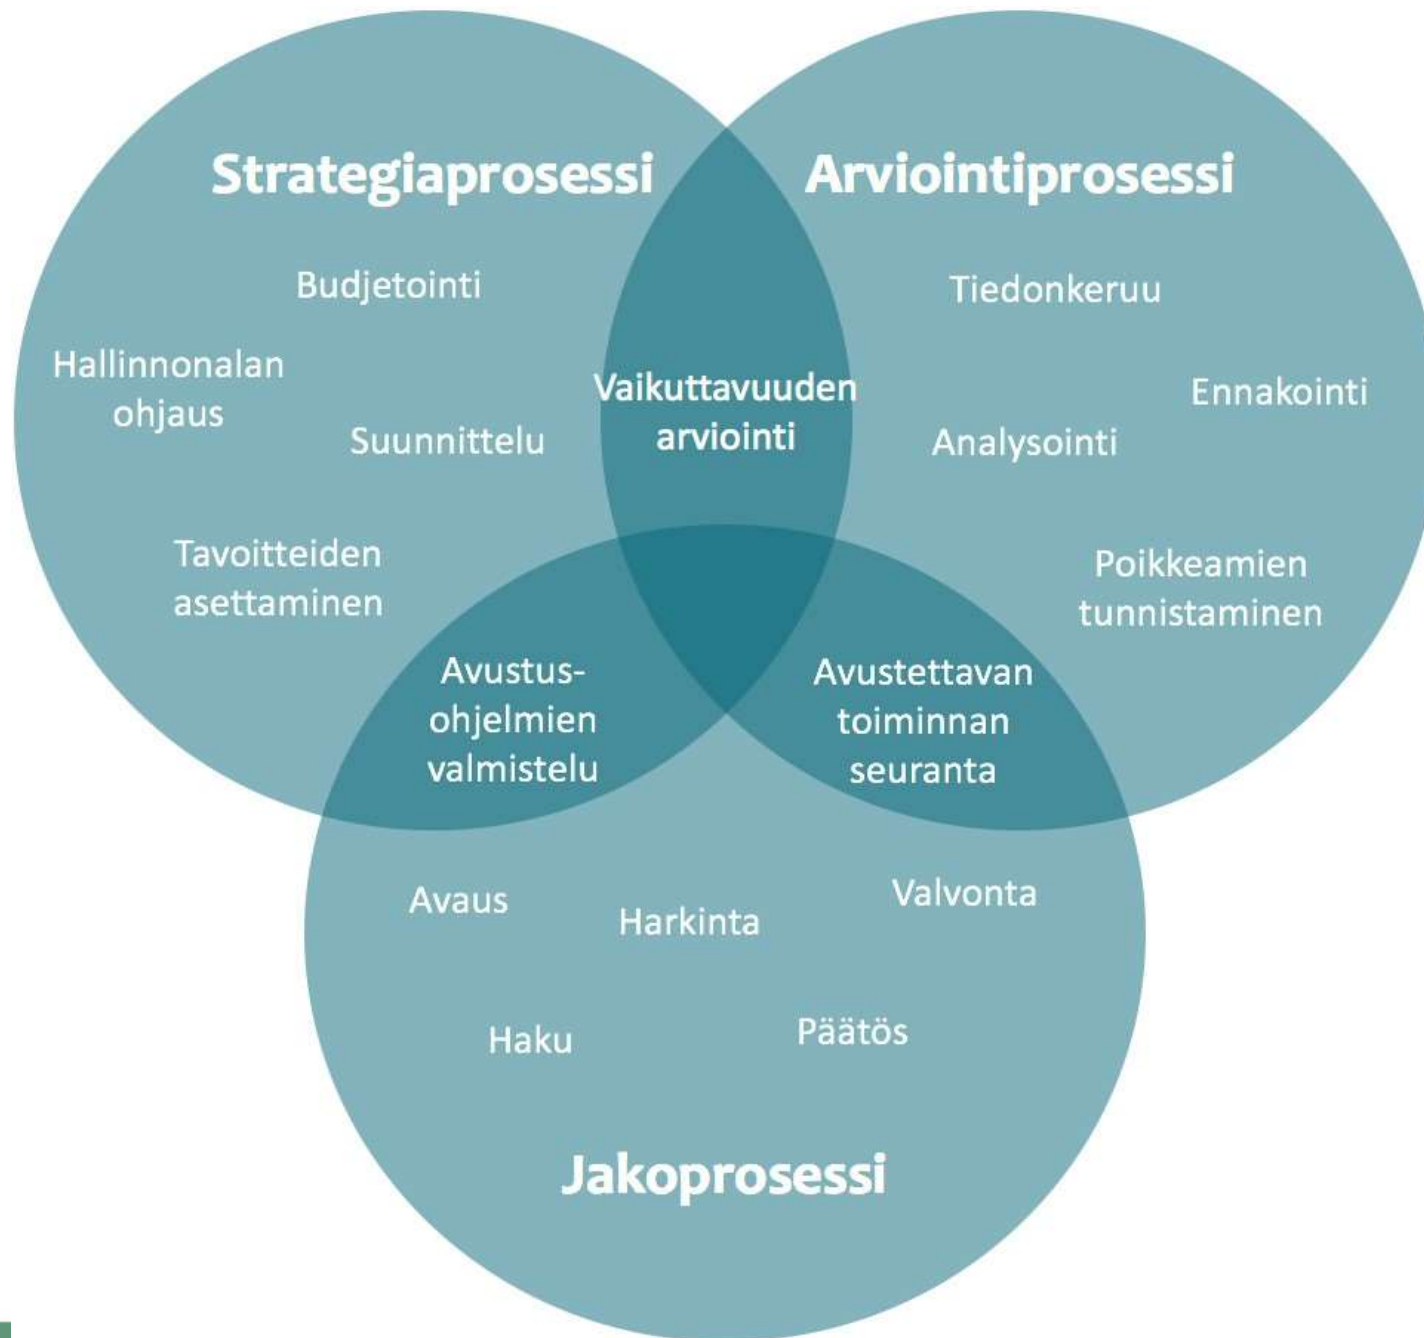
Strategiaprosessi

Arviointiprosessi

Budjetointi

Tiedonkeruu

Hallinnonalan ohjaus

Vaikuttavuuden arviointi

Ennakointi

Suunnittelu

Analysointi

Tavoitteiden asettaminen

Poikkeamien tunnistaminen

Avustusohjelmien valmistelu

Avustettavan toiminnan seuranta

Avaus

Harkinta

Valvonta

Haku

Päätös

Jakoprosessi